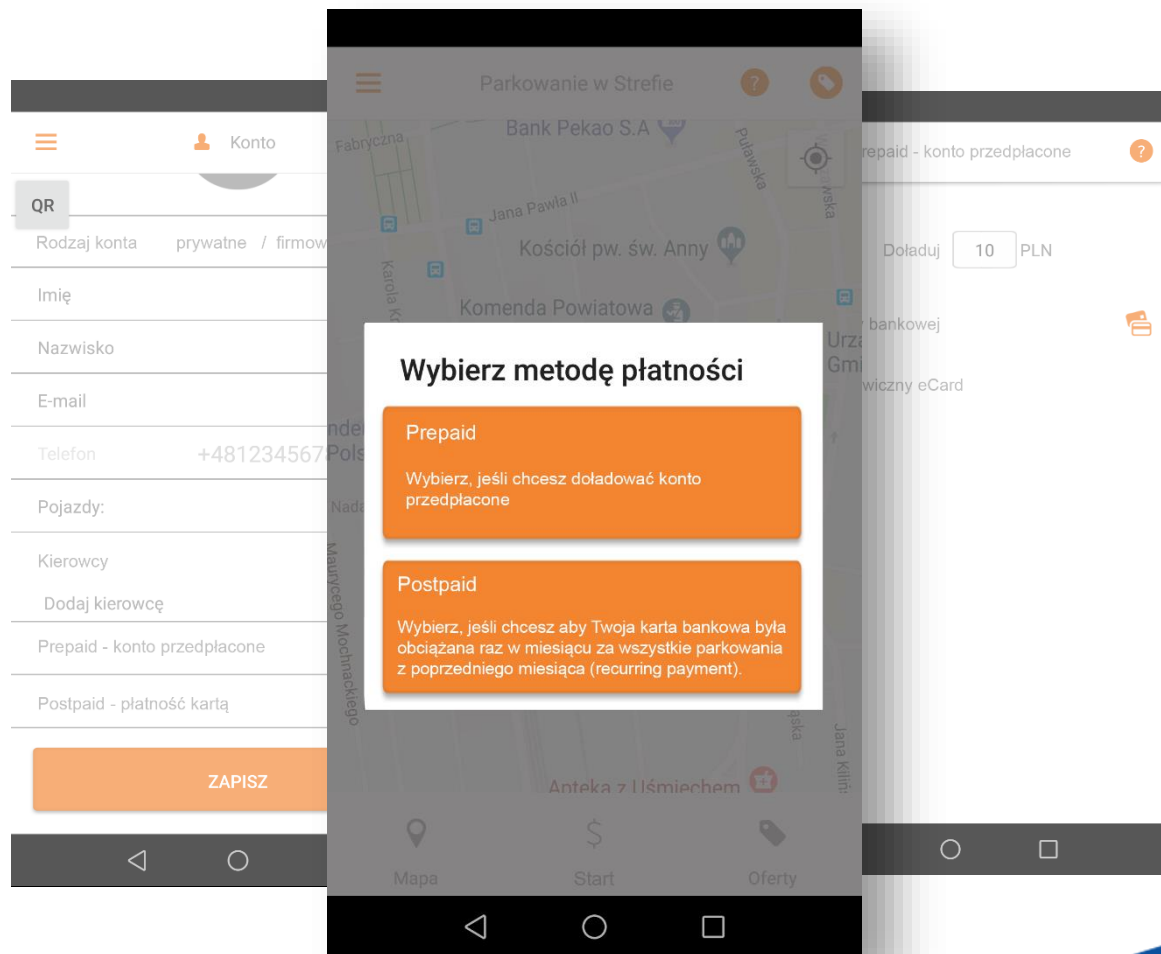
Konto

QR

Rodzaj konta prywatne / firmow

Imię

Nazwisko

E-mail

Telefon +481234567

Pojazdy:

Kierowcy

Dodaj kierowcę

Prepaid - konto przedpłacone

Postpaid - płatność kartą

ZAPISZ

Parkowanie w Strefie

Fabryczna

Bank Pekao S.A

Puławska

Jana Pawła II

Kościół pw. św. Anny

Karola K

Komenda Powiatowa

Urz

Gmi

Wybierz metodę płatności

Prepaid

Wybierz, jeśli chcesz doładować konto przedpłacone

Postpaid

Wybierz, jeśli chcesz aby Twoja karta bankowa była obciążana raz w miesiącu za wszystkie parkowania z poprzedniego miesiąca (recurring payment).

Maurycego Mochnackiego

Jana Kiliń

Apteka z Uśmiechem

Mapa

Start

Oferty

repaid - konto przedpłacone

Doładuj 10 PLN

bankowej

wiczny eCard